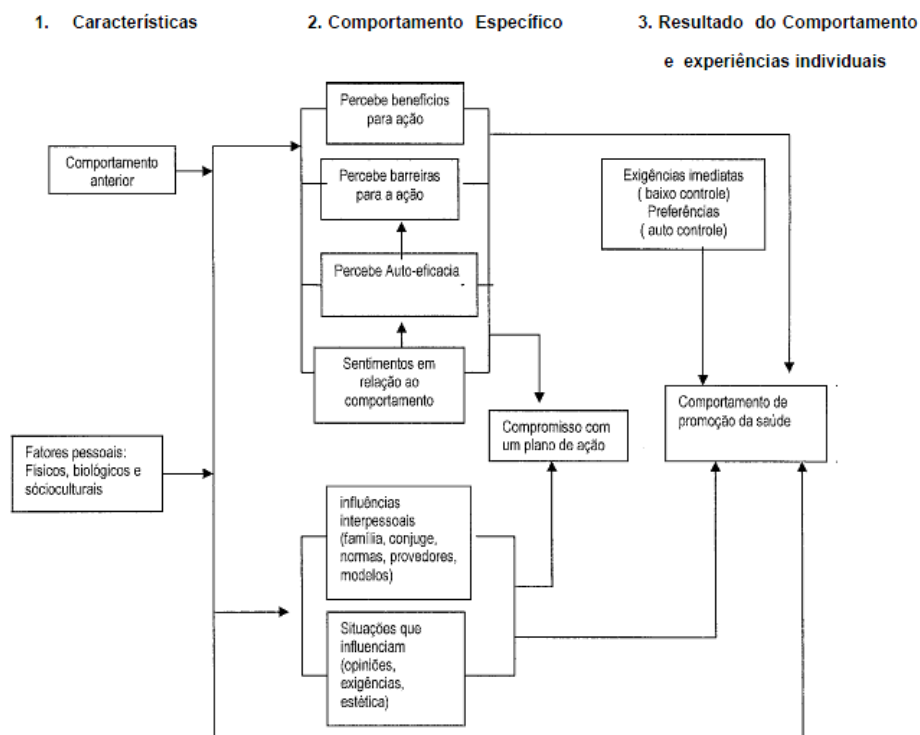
1. Características

2. Comportamento Específico

3. Resultado do Comportamento e experiências individuais

Comportamento anterior

Percebe benefícios para ação

Percebe barreiras para a ação

Percebe Auto-eficacia

Sentimentos em relação ao comportamento

Exigências imediatas ( baixo controle) Preferências ( auto controle)

Comportamento de promoção da saúde

Compromisso com um plano de ação

Fatores pessoais: Físicos, biológicos e sócioculturais

influências interpessoais (família, conjuge, normas, provedores, modelos)

Situações que influenciam (opiniões, exigências, estética)